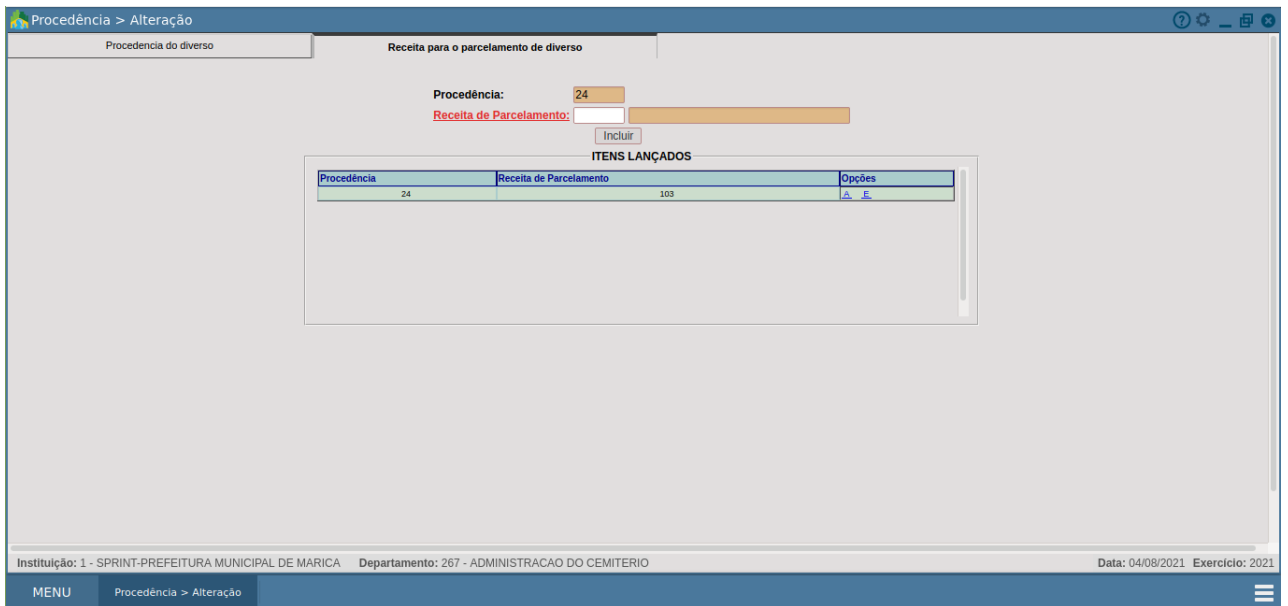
Procedência > Alteração

Procedencia do diverso | Receita para o parcelamento de diverso

Procedência: 24
Receita de Parcelamento:
Incluir

ITENS LANÇADOS

| Procedência | Receita de Parcelamento | Opções |
|---|---|---|
| 24 | 103 | A E |

Instituição: 1 - SPRINT-PREFEITURA MUNICIPAL DE MARICA Departamento: 267 - ADMINISTRACAO DO CEMITERIO Data: 04/08/2021 Exercício: 2021

MENU Procedência > Alteração